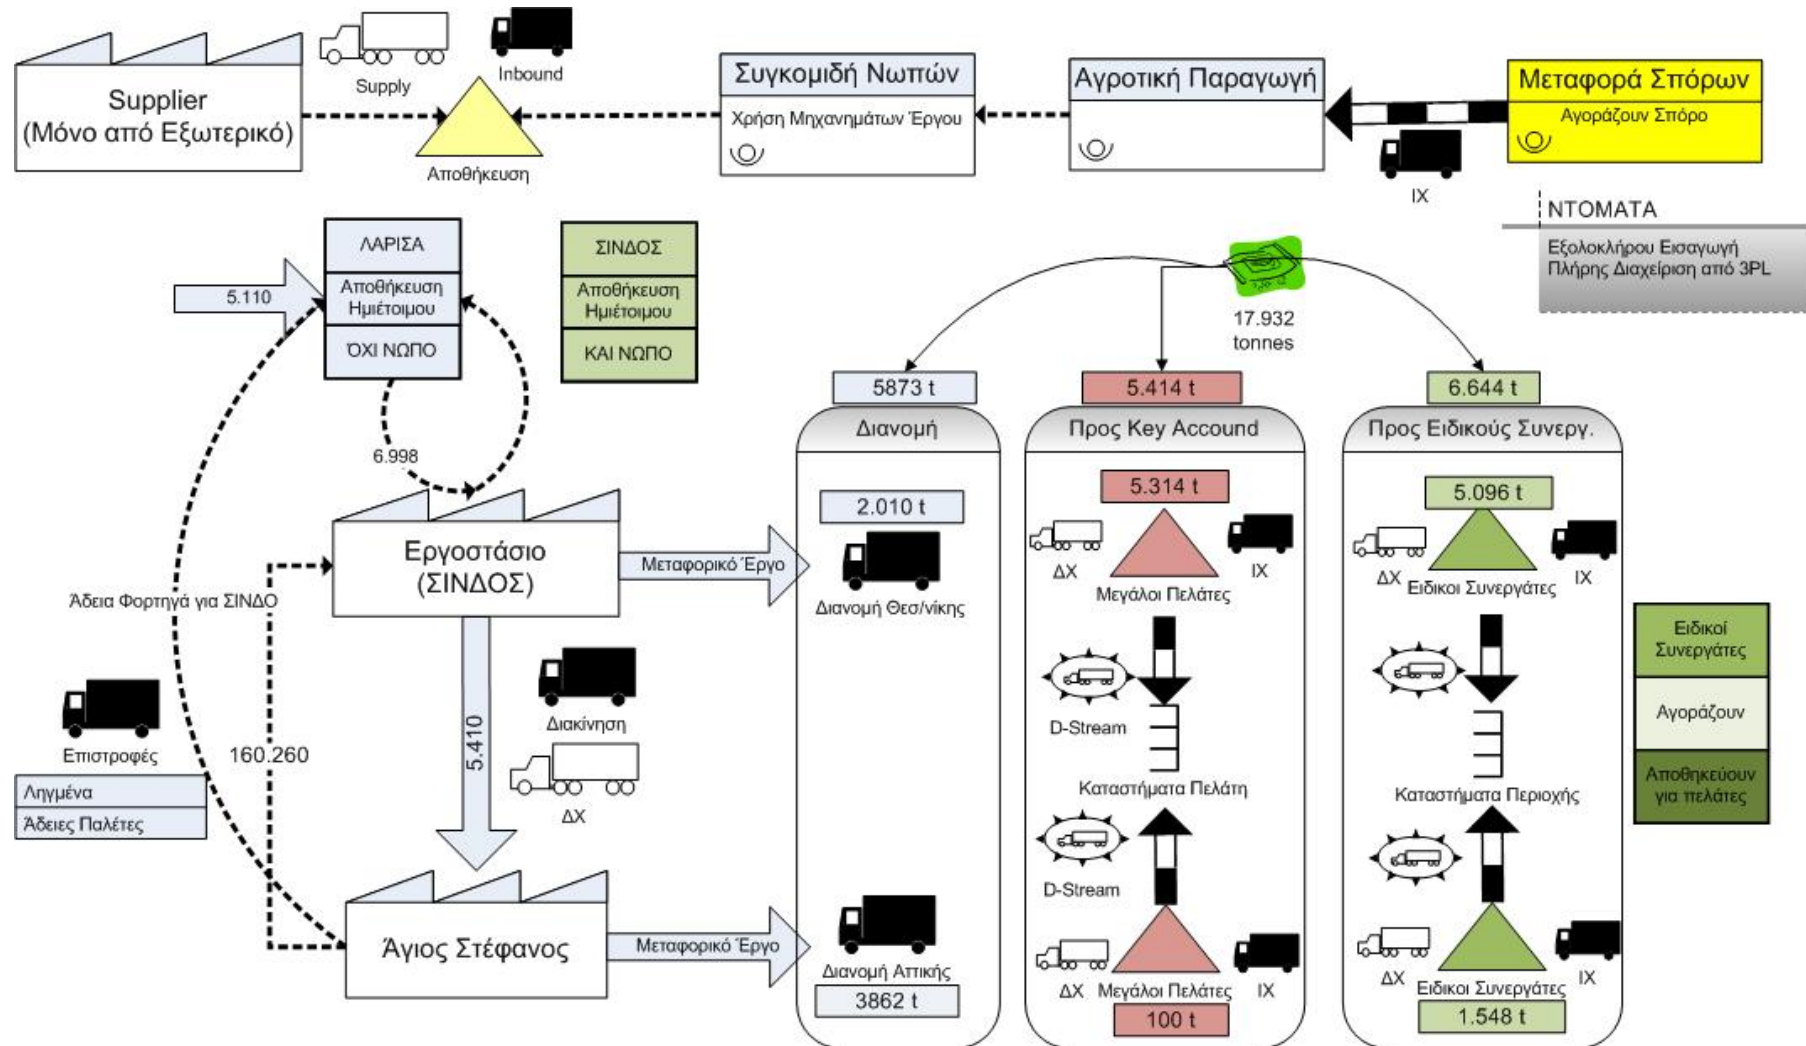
Supply

Inbound

Supplier
(Μόνο από Εξωτερικό)

Αποθήκευση

Συγκομιδή Νωπών

Χρήση Μηχανημάτων Έργου

Αγροτική Παραγωγή

Μεταφορά Σπόρων

Αγοράζουν Σπόρο

ΙΧ

ΝΤΟΜΑΤΑ

Εξολοκλήρου Εισαγωγή
Πλήρης Διαχείριση από 3PL

5.110

ΛΑΡΙΣΑ

Αποθήκευση Ημιέτοιμου

ΌΧΙ ΝΩΠΟ

ΣΙΝΔΟΣ

Αποθήκευση Ημιέτοιμου

ΚΑΙ ΝΩΠΟ

17.932
tonnes

6.998

5873 t

5.414 t

6.644 t

Διανομή

Προς Key Account

Προς Ειδικούς Συνεργ.

Εργοστάσιο
(ΣΙΝΔΟΣ)

Μεταφορικό Έργο

2.010 t

Διανομή Θεσ/νίκης

5.314 t

ΔΧ

Μεγάλοι Πελάτες

ΙΧ

5.096 t

ΔΧ

Ειδικοι Συνεργάτες

ΙΧ

Άδεια Φορτηγά για ΣΙΝΔΟ

Ειδικοί Συνεργάτες

Αγοράζουν

Αποθηκεύουν για πελάτες

Επιστροφές

160.260

5.410

Διακίνηση

ΔΧ

D-Stream

Καταστήματα Πελάτη

Καταστήματα Περιοχής

Ληγμένα

Άδειες Παλέτες

D-Stream

Άγιος Στέφανος

Μεταφορικό Έργο

Διανομή Αττικής

3862 t

ΔΧ

Μεγάλοι Πελάτες

ΙΧ

100 t

ΔΧ

Ειδικοι Συνεργάτες

ΙΧ

1.548 t